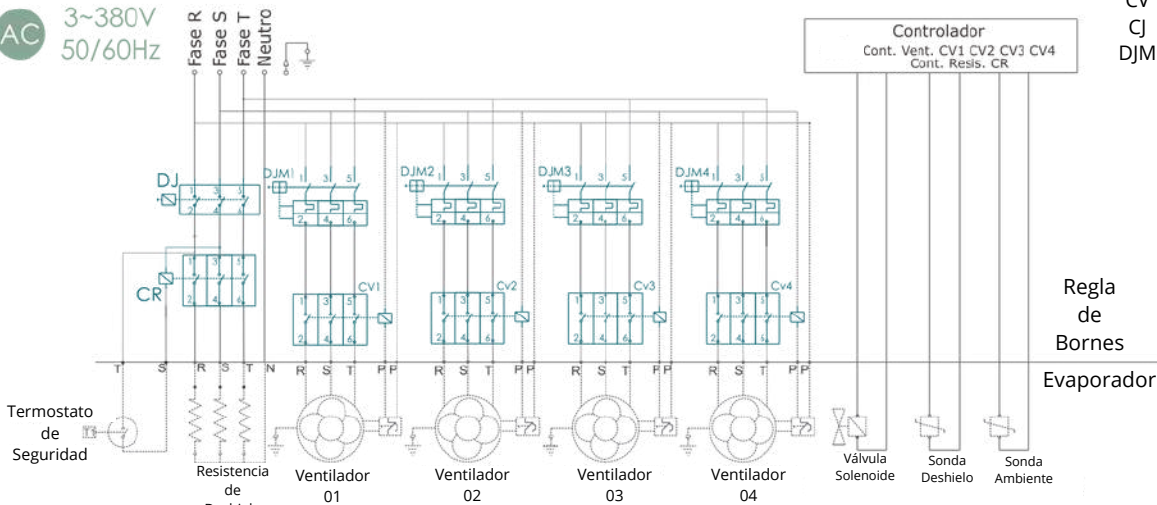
AC 3~380V 50/60Hz

Fase R
Fase S
Fase T
Neutro

Controlador
Cont. Vent. CV1 CV2 CV3 CV4
Cont. Resis. CR

CV
CJ
DJM

DJ
CR

DJM1 1 3 5
2 4 6
DJM2 1 3 5
2 4 6
DJM3 1 3 5
2 4 6
DJM4 1 3 5
2 4 6

1 3 5
2 4 6

1 3 5 CV1
2 4 6
1 3 5 Cv2
2 4 6
1 3 5 Cv3
2 4 6
1 3 5 Cv4
2 4 6

Regla de Bornes

T S R S T N R S T P P R S T P P R S T P P R S T P P

Evaporador

Termostato de Seguridad

Resistencia de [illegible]

Ventilador 01

Ventilador 02

Ventilador 03

Ventilador 04

Válvula Solenoide

Sonda Deshielo

Sonda Ambiente